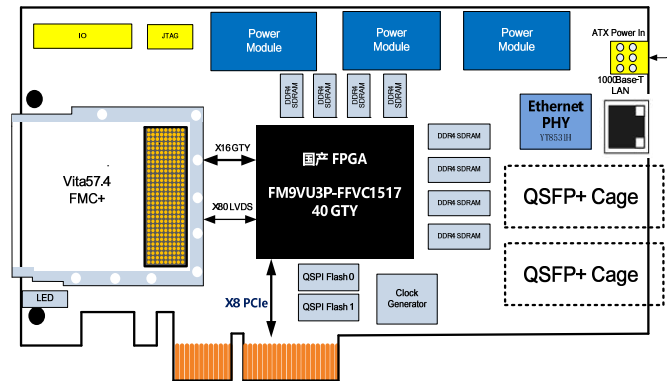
IO
JTAG
Power Module
Power Module
Power Module
ATX Power In
DDR4 SDRAM
DDR4 SDRAM
DDR4 SDRAM
DDR4 SDRAM
1000Base-T LAN
Ethernet PHY
YT8531H
Vita57.4 FMC+
X16 GTY
X80 LVDS
国产 FPGA
FM9VU3P-FFVC1517
40 GTY
DDR4 SDRAM
DDR4 SDRAM
DDR4 SDRAM
DDR4 SDRAM
QSFP+ Cage
QSFP+ Cage
QSPI Flash 0
QSPI Flash 1
Clock Generator
LED
X8 PCIe